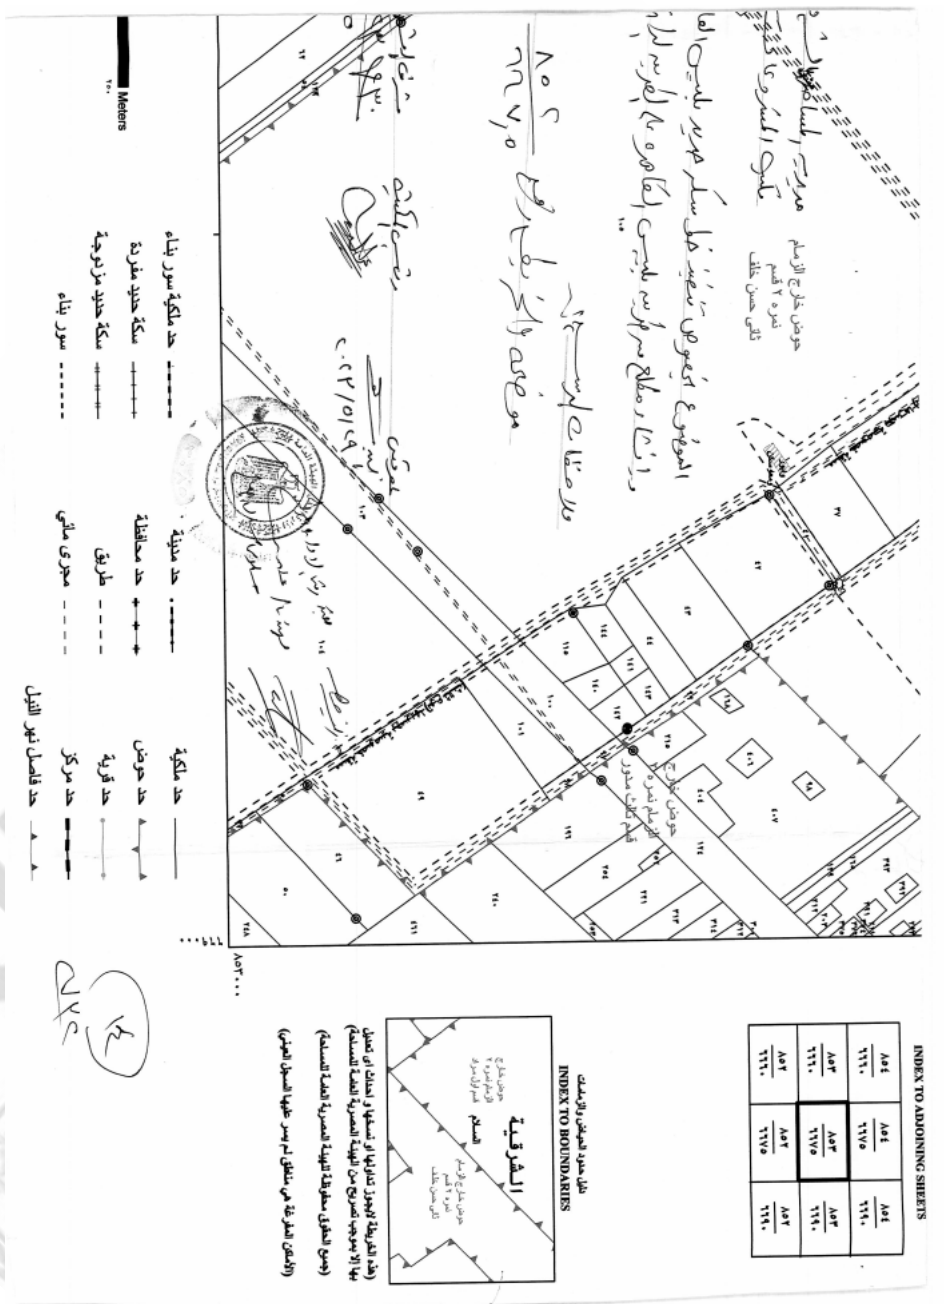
INDEX TO ADJOINING SHEETS

| ٨٥٤ / ٦٦٦٠ | ٨٥٤ / ٦٦٧٥ | ٨٥٤ / ٦٦٩٠ |
|---|---|---|
| ٨٥٣ / ٦٦٦٠ | ٨٥٣ / ٦٦٧٥ | ٨٥٣ / ٦٦٩٠ |
| ٨٥٢ / ٦٦٦٠ | ٨٥٢ / ٦٦٧٥ | ٨٥٢ / ٦٦٩٠ |

دليل حدود الحيض والزمامات
INDEX TO BOUNDARIES

الشرقية
السلام
حوض طارح الزملم
نمره ٢ قسم
ثاني حسن خلف

(هذه الخريطة لا يجوز تداولها أو تصويرها أو عملها أو نقلها إلا بموجب تصريح من الهيئة المصرية العامة للمساحة)
(جميع الحقوق محفوظة للهيئة المصرية العامة للمساحة)
(الأماكن المفرغة هي مناطق لم يسبق عليها المسح العقاري)

حوض طارح الزملم
نمره ٢ قسم
ثاني حسن خلف

حد ملكية
حد حوض
حد قرية
حد مركز
حد فاصل نهر النيل

حد مدينة
حد محافظة
طريق
مجرى مائي

حد ملكية سور بناء
سكة حديد مفردة
سكة حديد مزدوجة
سور بناء

Meters
٢٥٠

٨٥٣٠٠٠
٦٦٦٠٠٠

مدير المساحة ... بالشرقية
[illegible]
الموضوع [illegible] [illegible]
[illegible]
٨٥٠ ٢
٧,٥ ٦٦

مدير عام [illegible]
٢٠٢٢/٥/١٩

٢٠/٦